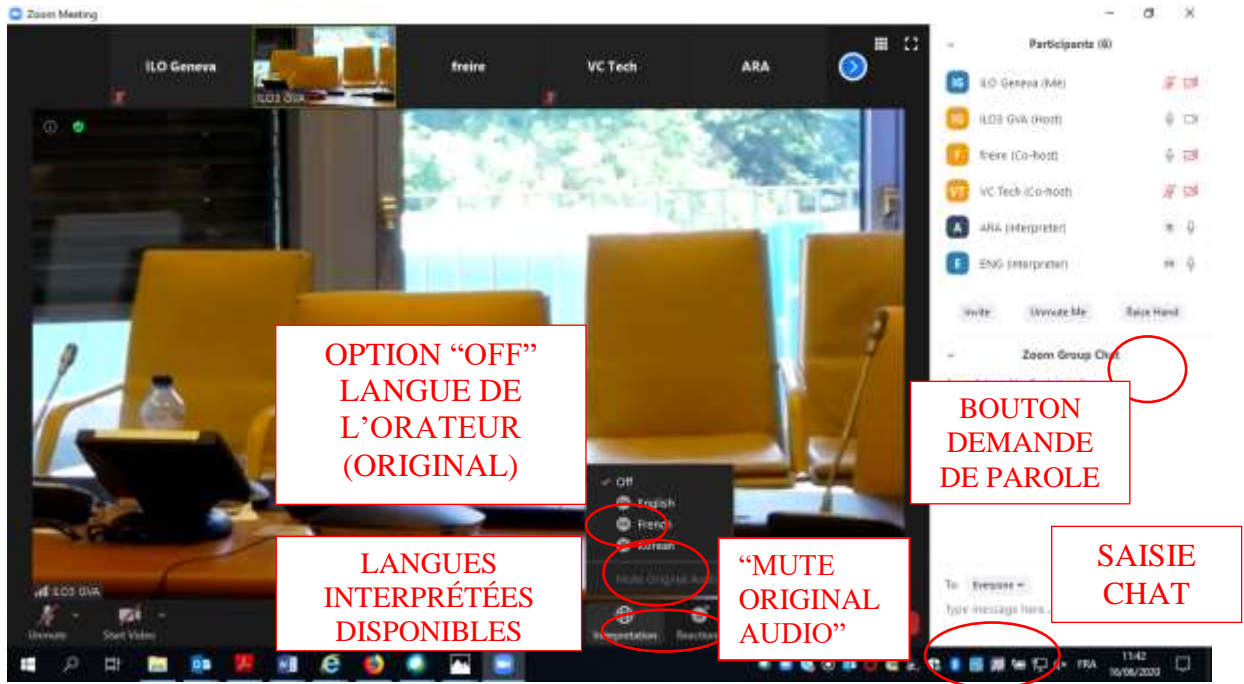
Zoom Meeting

ILO Geneva

ILO3 GVA

freire

VC Tech

ARA

Participants (6)

ILO Geneva (Me)

ILO3 GVA (Host)

freire (Co-host)

VC Tech (Co-host)

ARA (interpreter)

ENG (interpreter)

Invite

Unmute Me

Raise Hand

Zoom Group Chat

OPTION "OFF" LANGUE DE L'ORATEUR (ORIGINAL)

BOUTON DEMANDE DE PAROLE

Off

English

French

Korean

Mute Original Au

LANGUES INTERPRÉTÉES DISPONIBLES

"MUTE ORIGINAL AUDIO"

SAISIE CHAT

To: Everyone

Type message here...

ILO3 GVA

Unmute

Start Video

Interpretation

Reactions

FRA

11:42

16/06/2020